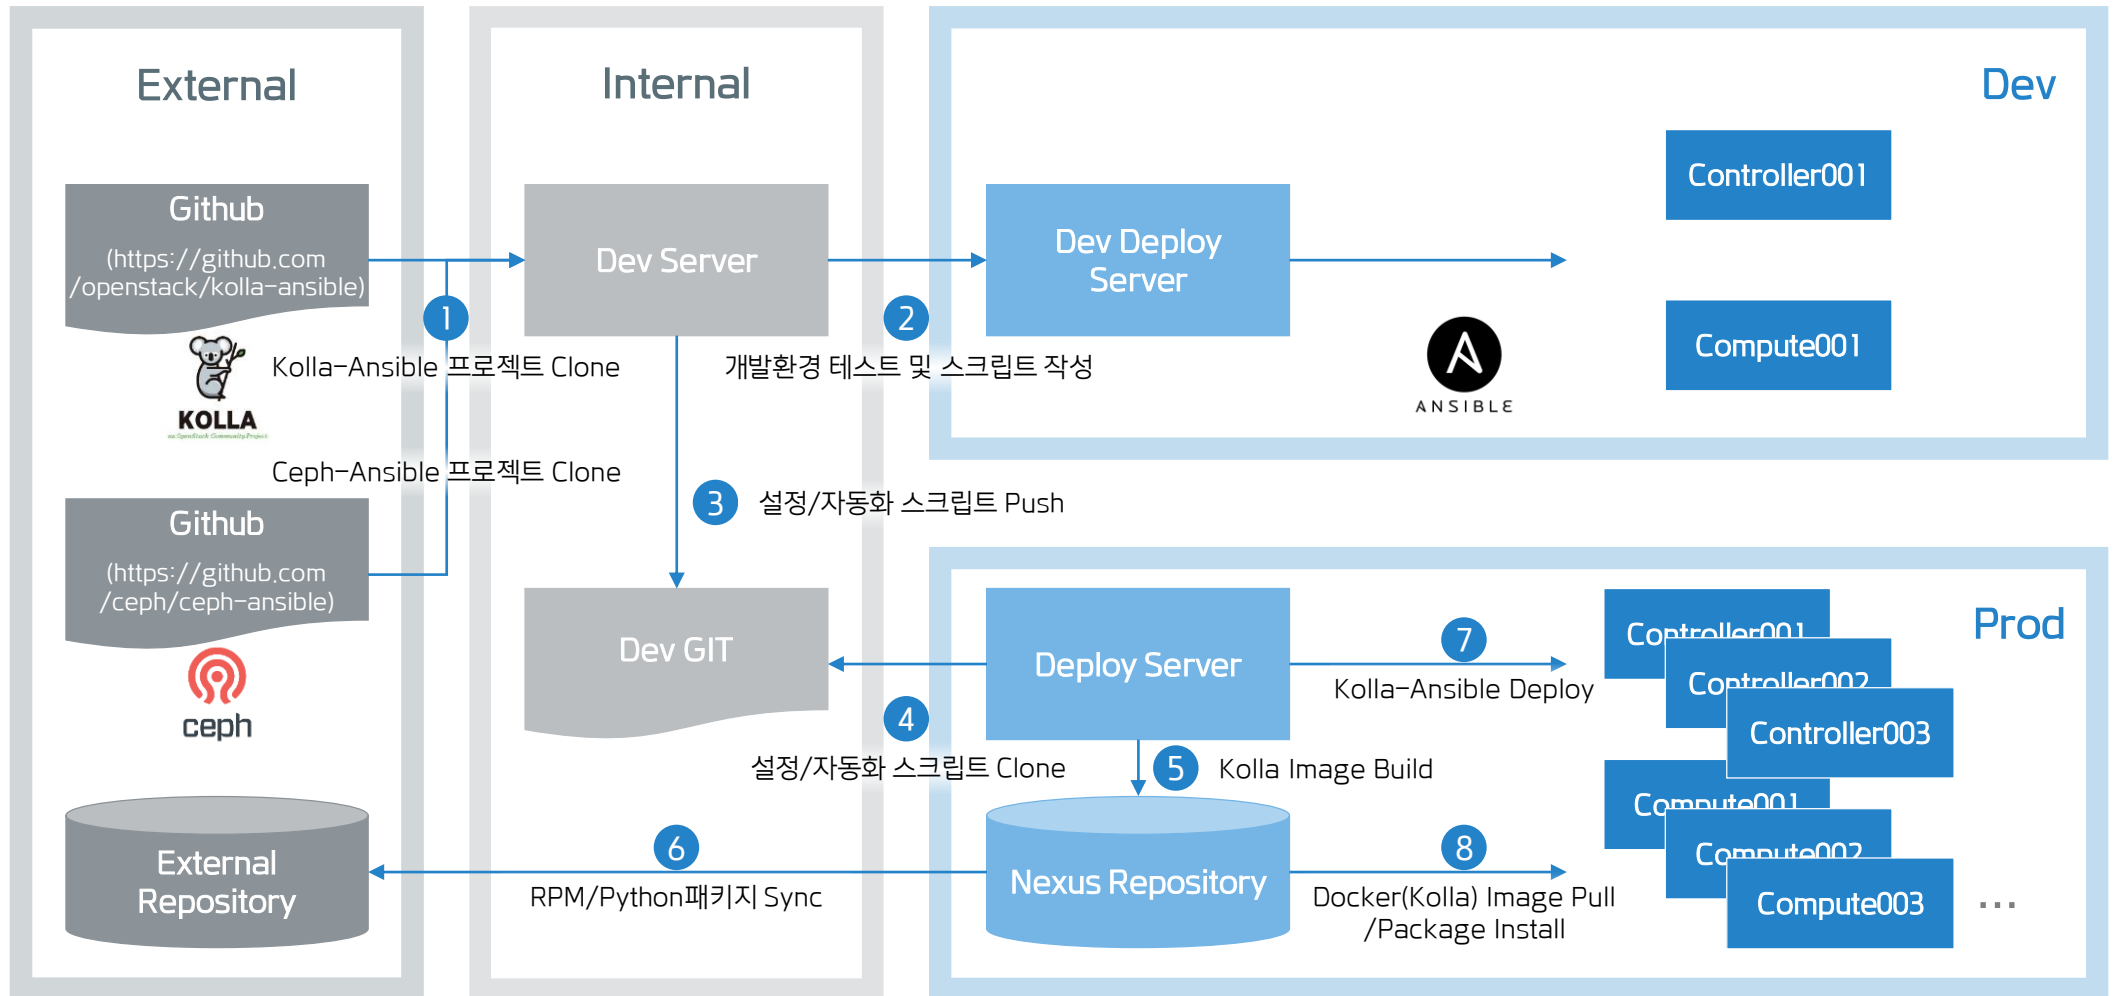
External

Github
(https://github.com/openstack/kolla-ansible)

KOLLA

Github
(https://github.com/ceph/ceph-ansible)

ceph

External Repository

Internal

Dev Server

1
Kolla-Ansible 프로젝트 Clone

Ceph-Ansible 프로젝트 Clone

2
개발환경 테스트 및 스크립트 작성

3
설정/자동화 스크립트 Push

Dev GIT

4
설정/자동화 스크립트 Clone

6
RPM/Python패키지 Sync

Dev

Dev Deploy Server

ANSIBLE

Controller001

Compute001

Prod

Deploy Server

7
Kolla-Ansible Deploy

5
Kolla Image Build

Nexus Repository

8
Docker(Kolla) Image Pull /Package Install

Controller001
Controller002
Controller003

Compute001
Compute002
Compute003

...